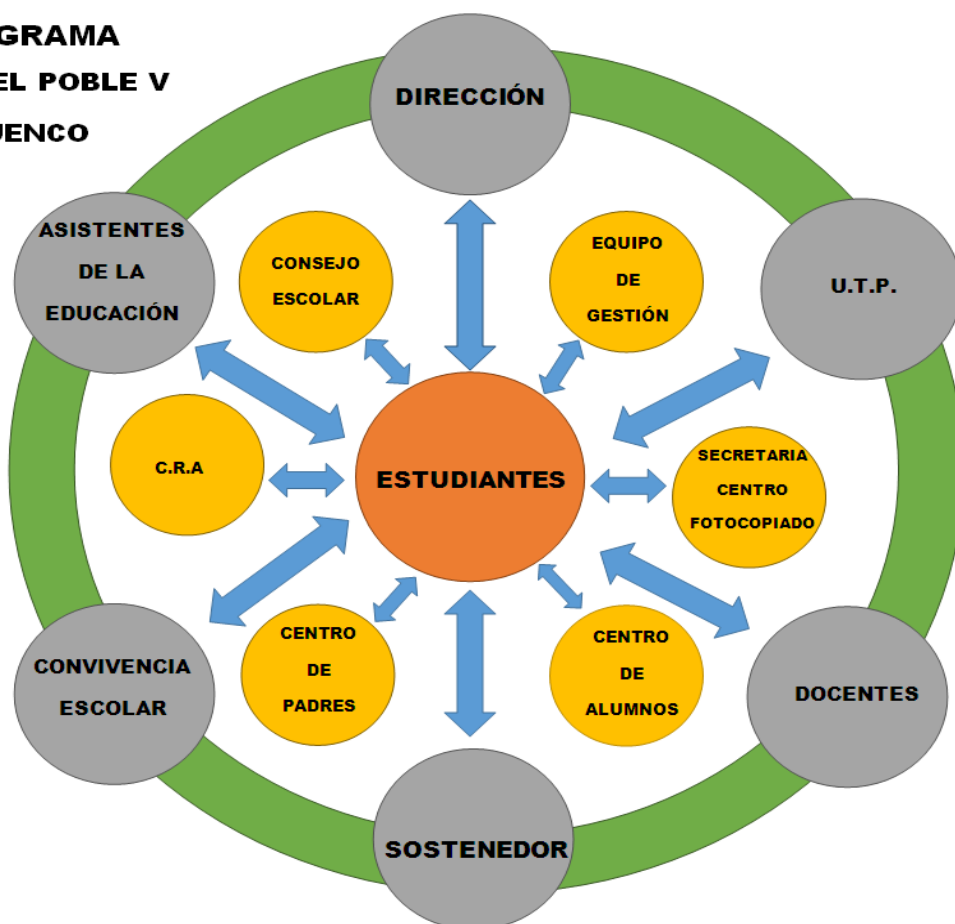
GRAMA
EL POBLE V
JENCO

DIRECCIÓN

ASISTENTES DE LA EDUCACIÓN

CONSEJO ESCOLAR

EQUIPO DE GESTIÓN

U.T.P.

C.R.A

ESTUDIANTES

SECRETARIA CENTRO FOTOCOPIADO

CONVIVENCIA ESCOLAR

CENTRO DE PADRES

CENTRO DE ALUMNOS

DOCENTES

SOSTENEDOR